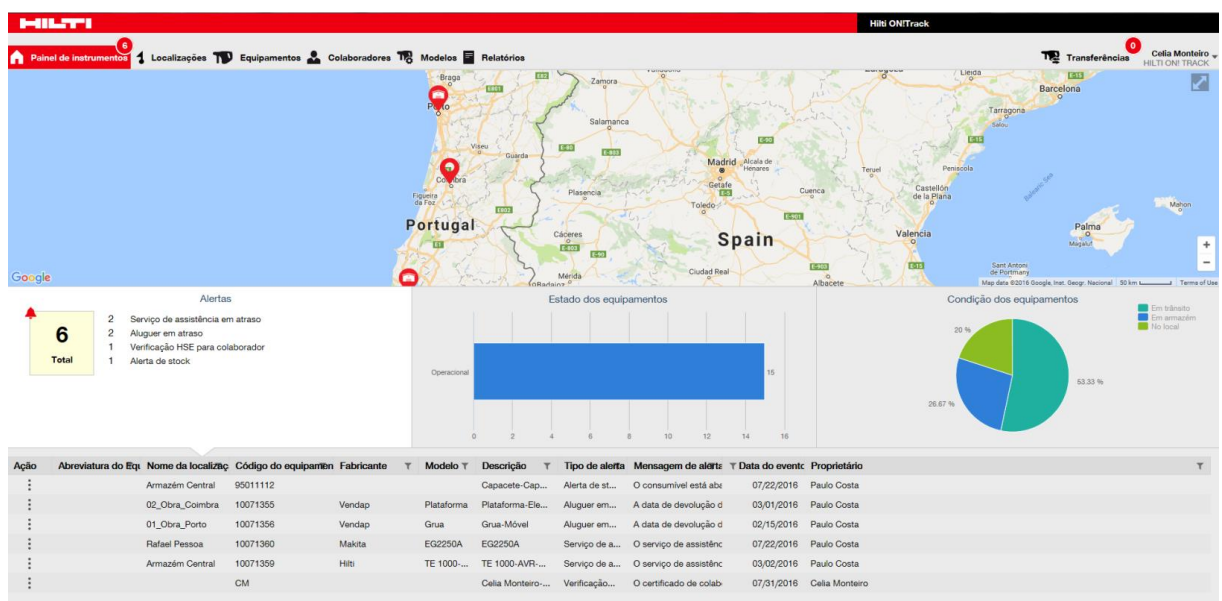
HILTI

Hilti ON!Track

Painel de instrumentos 6 Localizações Equipamentos Colaboradores Modelos Relatórios

Transferências 0 Celia Monteiro HILTI ON! TRACK

Braga Porto Zamora Salamanca Viseu Guarda Coimbra Figueira da Foz Madrid Alcalá de Henares Getafe Toledo Plasencia Portugal Cáceres Spain Mérida Ciudad Real Badajoz Albacete Cuenca Teruel Valencia Castellón de la Plana Peniscola Tarragona Barcelona Lleida Palma Mallorca Sant Antoni de Portmany Mahon Balearic Sea

Google

Map data ©2016 Google, Inst. Geogr. Nacional 50 km Terms of Use

Alertas

6
Total

2 Serviço de assistência em atraso
2 Aluguer em atraso
1 Verificação HSE para colaborador
1 Alerta de stock

Estado dos equipamentos

Operacional 15

0 2 4 6 8 10 12 14 16

Condição dos equipamentos

Em trânsito
Em armazém
No local

20 %
26.67 %
53.33 %

| Ação | Abreviatura do Equ | Nome da localizaç | Código do equipamen | Fabricante | Modelo | Descrição | Tipo de alerta | Mensagem de alerta | Data do evento | Proprietário |
|---|---|---|---|---|---|---|---|---|---|---|
| ⋮ | | Armazém Central | 95011112 | | | Capacete-Cap... | Alerta de st... | O consumível está aba | 07/22/2016 | Paulo Costa |
| ⋮ | | 02_Obra_Coimbra | 10071355 | Vendap | Plataforma | Plataforma-Ele... | Aluguer em... | A data de devolução d | 03/01/2016 | Paulo Costa |
| ⋮ | | 01_Obra_Porto | 10071356 | Vendap | Grua | Grua-Móvel | Aluguer em... | A data de devolução d | 02/15/2016 | Paulo Costa |
| ⋮ | | Rafael Pessoa | 10071360 | Makita | EG2250A | EG2250A | Serviço de a... | O serviço de assistênc | 07/22/2016 | Paulo Costa |
| ⋮ | | Armazém Central | 10071359 | Hilti | TE 1000-... | TE 1000-AVR-... | Serviço de a... | O serviço de assistênc | 03/02/2016 | Paulo Costa |
| ⋮ | | CM | | | | Celia Monteiro-... | Verificação... | O certificado de colab | 07/31/2016 | Celia Monteiro |